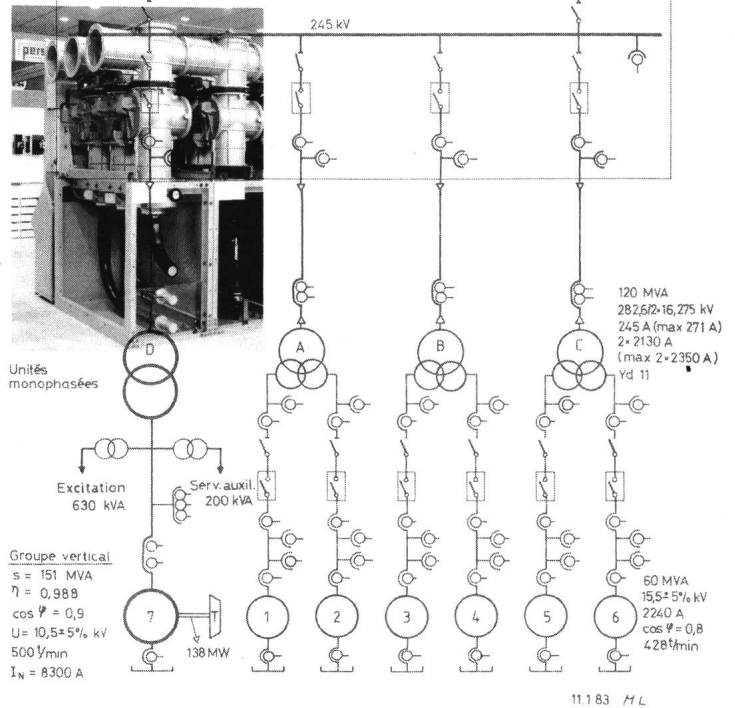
245 kV

pers

120 MVA
282,5/2×16,275 kV
245 A (max 271 A)
2×2130 A
(max 2×2350 A)
Yd 11

D

A

B

C

Unités monophasées

Excitation
630 kVA

Serv. auxil.
200 kVA

Groupe vertical
S = 151 MVA
$\eta$ = 0,988
cos $\varphi$ = 0,9
U= 10,5±5% kV
500 t/min
$I_N$ = 8300 A

7

T

138 MW

1

2

3

4

5

6

60 MVA
15,5±5% kV
2240 A
cos $\varphi$ = 0,8
428 t/min

11.1.83 HL